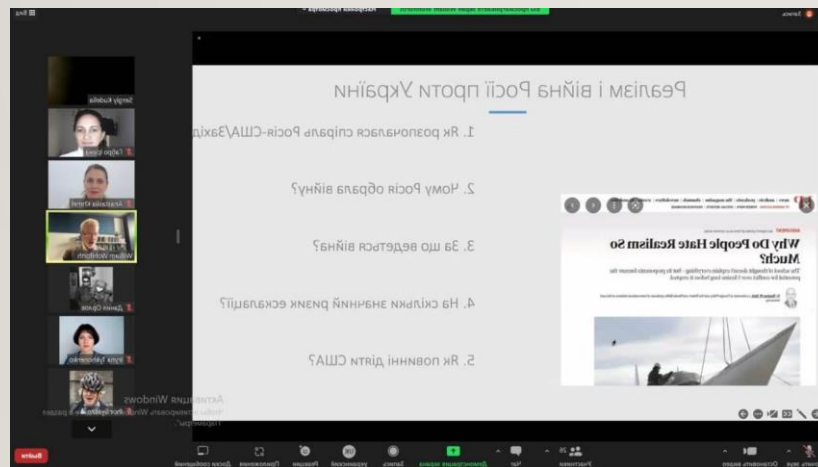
Реалізм і війна Росії проти України

1. Як розпочалася спіраль Росія-США/Захід

2. Чому Росія обрала війну?

3. За що ведеться війна?

4. На скільки значний ризик ескалації?

5. Як повинні діяти США?

Why Do People Hate Realism So Much?

Sergiy Kudelia

William Wohlforth

Активація Windows

Выйти

Запись

Чат

Участники

Реакции

Демонстрация экрана

Остановить видео